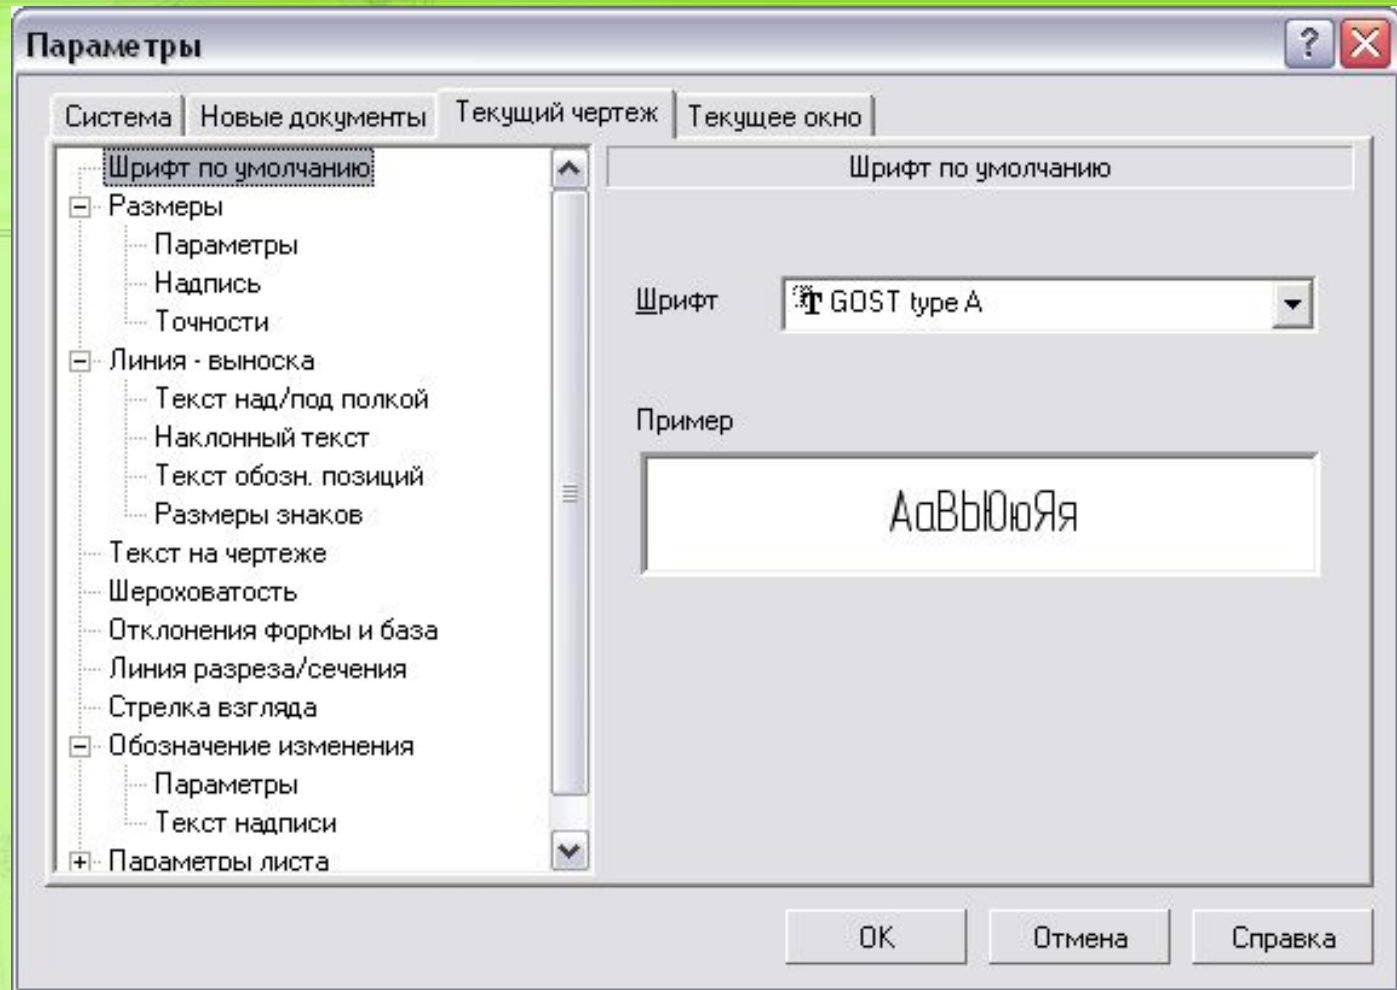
Параметры

Система | Новые документы | Текущий чертеж | Текущее окно

Шрифт по умолчанию
Размеры
Параметры
Надпись
Точности
Линия - выноска
Текст над/под полкой
Наклонный текст
Текст обозн. позиций
Размеры знаков
Текст на чертеже
Шероховатость
Отклонения формы и база
Линия разреза/сечения
Стрелка взгляда
Обозначение изменения
Параметры
Текст надписи
Параметры листа

Шрифт по умолчанию

Шрифт
GOST type A

Пример
AaBbЮюЯя

OK
Отмена
Справка